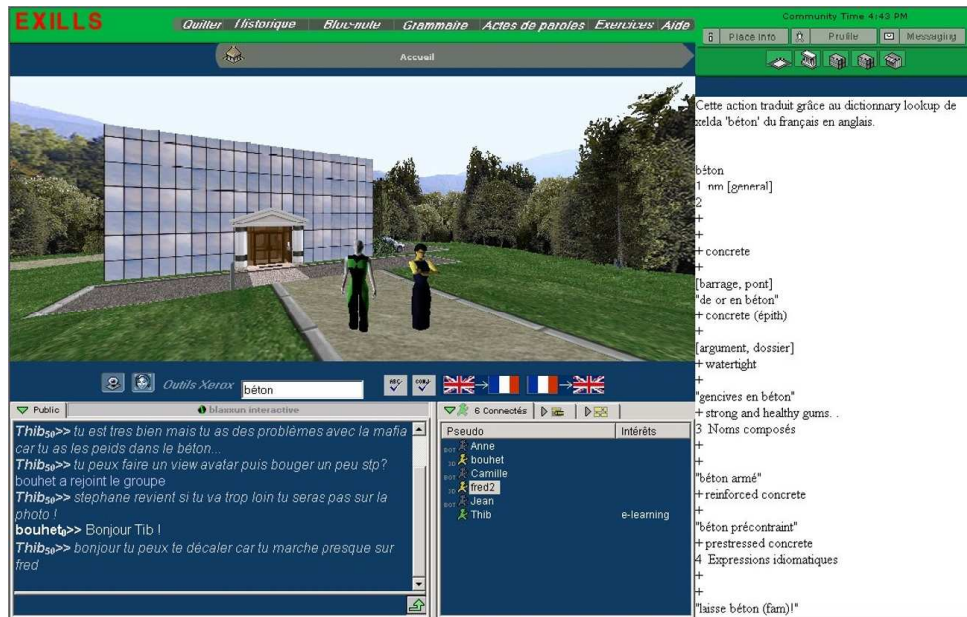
EXILLS

Quitter | Historique | Bloc-note | Grammaire | Actes de paroles | Exercices | Aide

Community Time 4:43 PM

Place Info | Profile | Messaging

Accueil

Outils Xerox béton

Public | blaxxun interactive

Thib50>> tu est tres bien mais tu as des problèmes avec la mafia car tu as les peids dans le béton...
Thib50>> tu peux faire un view avatar puis bouger un peu stp?
bouhet a rejoint le groupe
Thib50>> stephane revient si tu va trop loin tu seras pas sur la photo !
bouhet0>> Bonjour Tib !
Thib50>> bonjour tu peux te décaler car tu marche presque sur fred

6 Connectés

| Pseudo | Intérêts |
|---|---|
| Anne | |
| bouhet | |
| Camille | |
| fred2 | |
| Jean | |
| Thib | e-learning |

Cette action traduit grâce au dictionnary lookup de xelda 'béton' du français en anglais.

béton
1 nm [general]
2
+
+
+ concrete
+
[barrage, pont]
"de or en béton"
+ concrete (épith)
+
[argument, dossier]
+ watertight
+
"gencives en béton"
+ strong and healthy gums. .
3 Noms composés
+
+
"béton armé"
+ reinforced concrete
+
"béton précontraint"
+ prestressed concrete
4 Expressions idiomatiques
+
+
"laisse béton (fam)!"